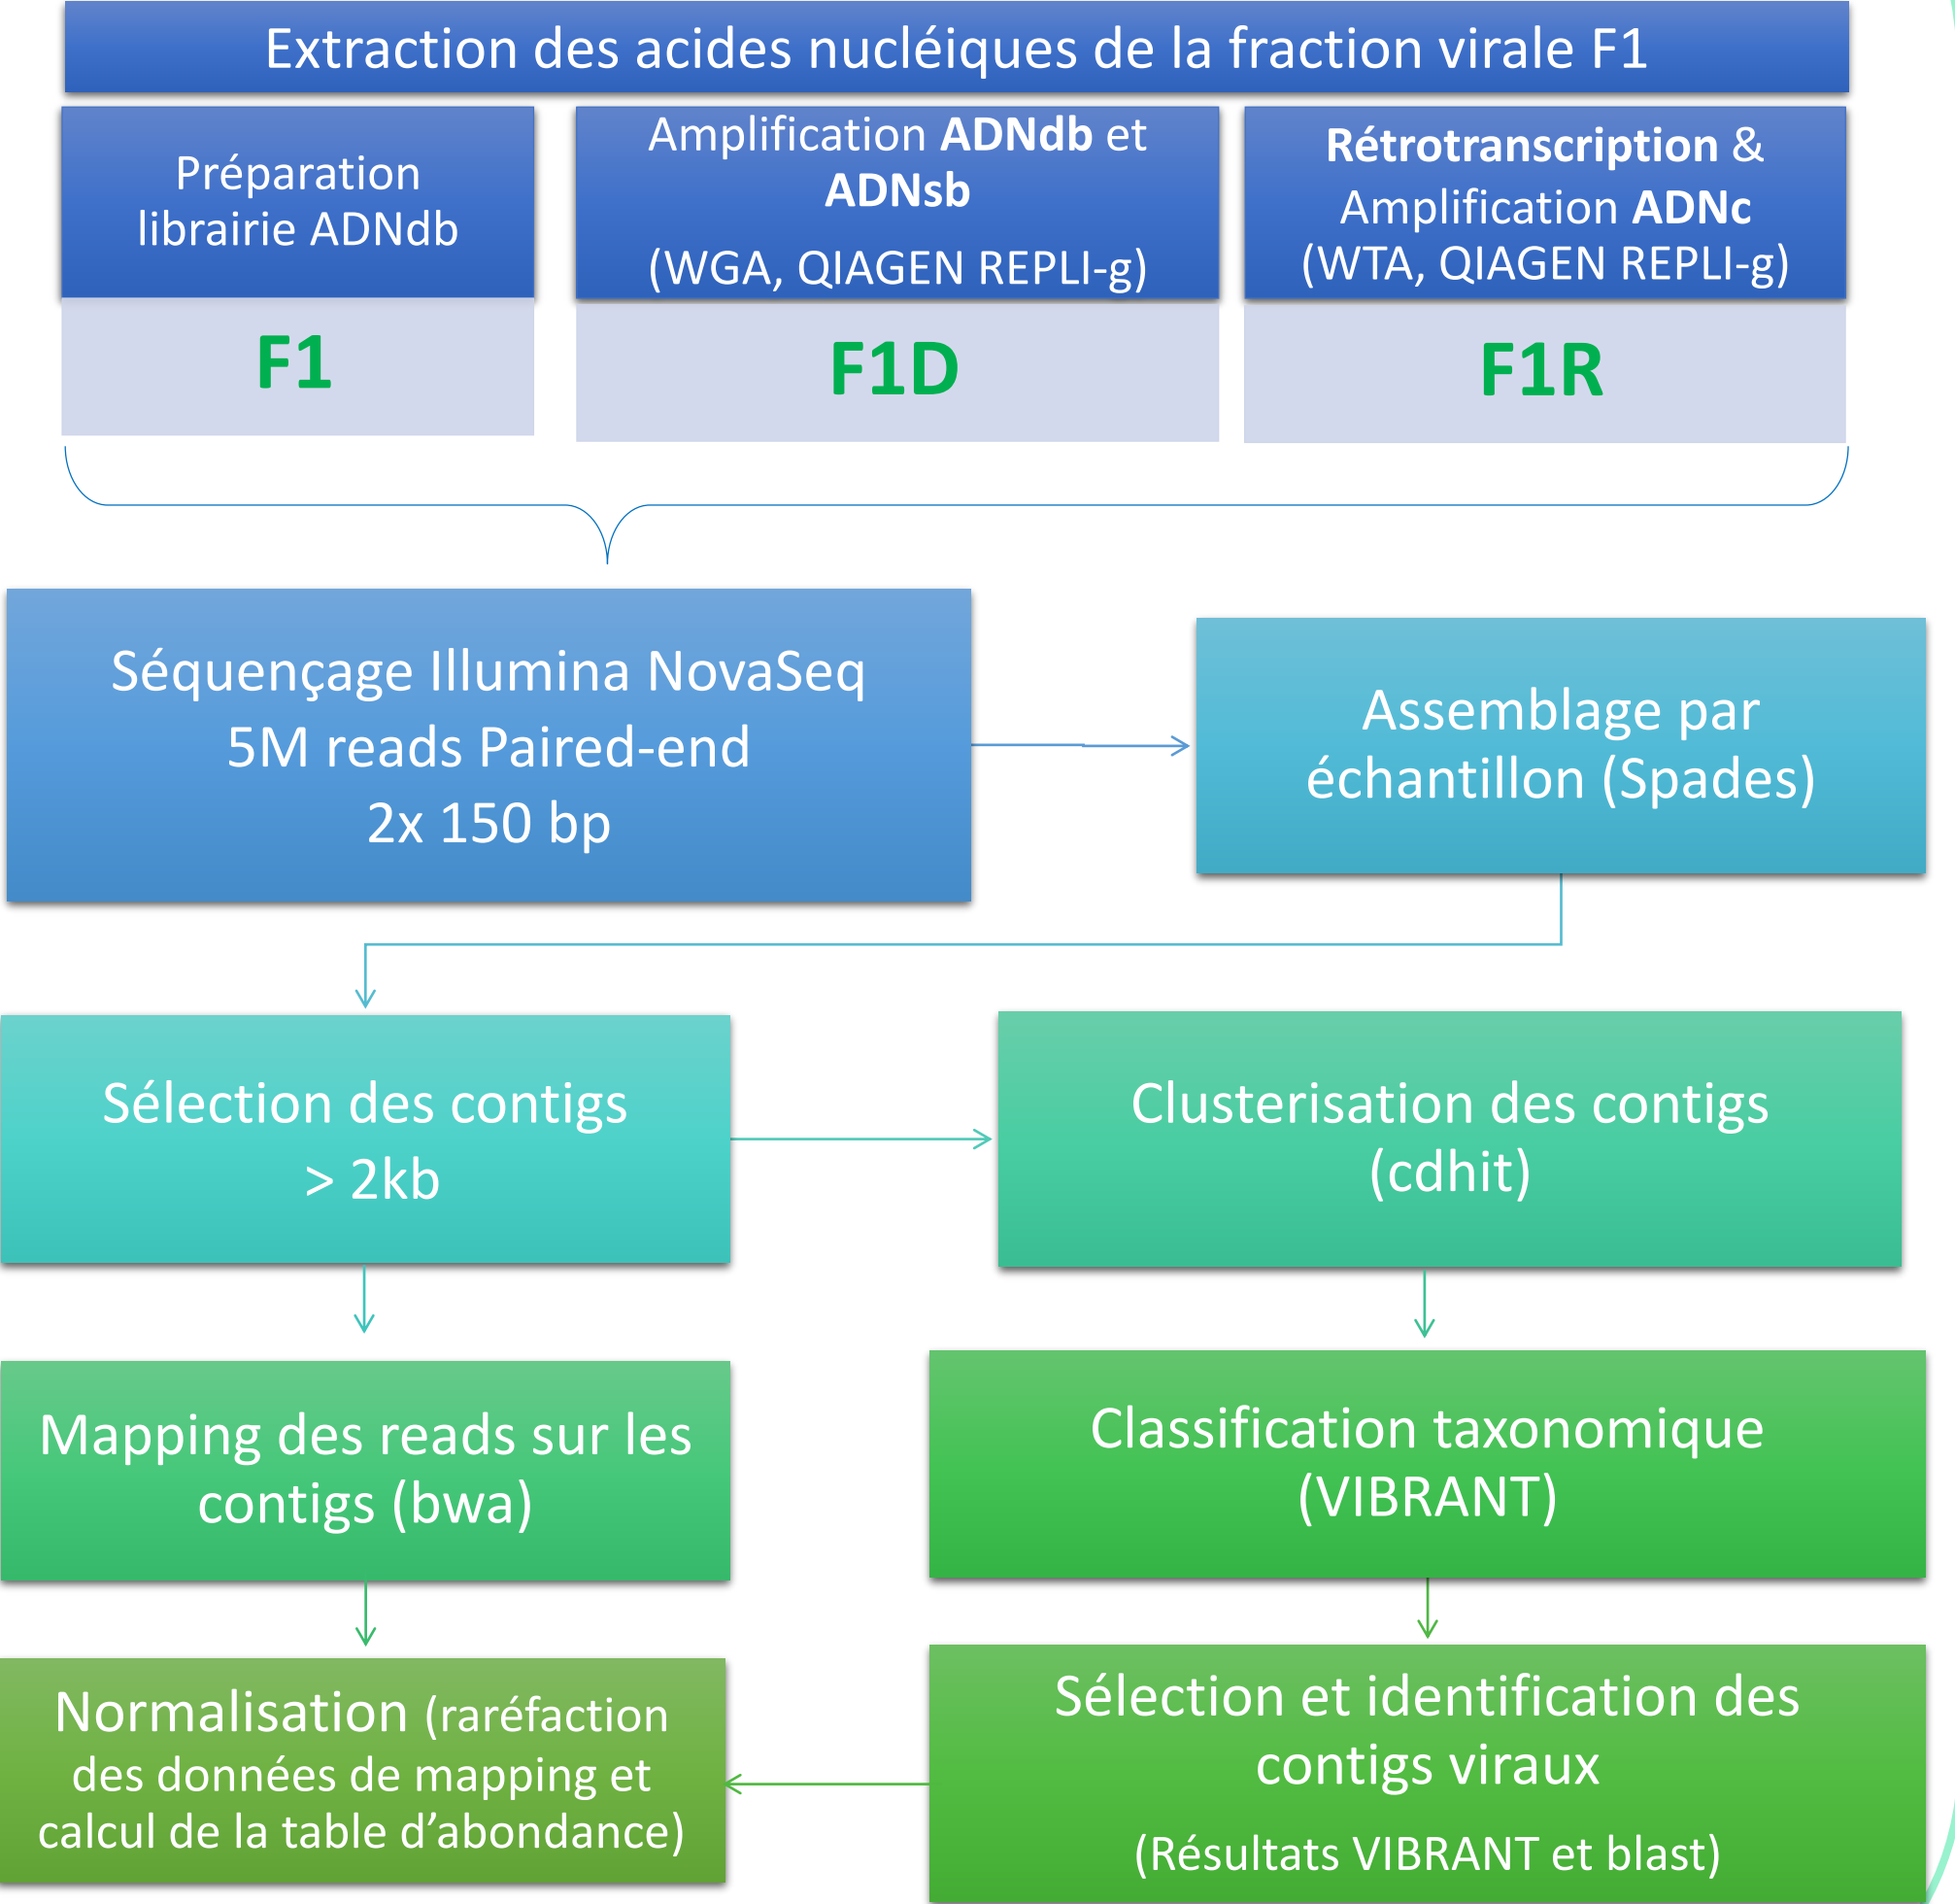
Extraction des acides nucléiques de la fraction virale F1

Préparation librairie ADNdb

F1

Amplification ADNdb et ADNsb

(WGA, QIAGEN REPLI-g)

F1D

Rétrotranscription & Amplification ADNc (WTA, QIAGEN REPLI-g)

F1R

Séquençage Illumina NovaSeq 5M reads Paired-end 2x 150 bp

Assemblage par échantillon (Spades)

Sélection des contigs > 2kb

Clusterisation des contigs (cdhit)

Mapping des reads sur les contigs (bwa)

Classification taxonomique (VIBRANT)

Normalisation (raréfaction des données de mapping et calcul de la table d'abondance)

Sélection et identification des contigs viraux

(Résultats VIBRANT et blast)